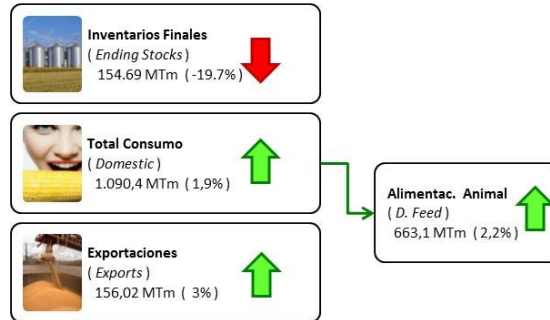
Inventarios Finales
( *Ending Stocks* )
154.69 MTm ( -19.7% )

Total Consumo
( *Domestic* )
1.090,4 MTm ( 1,9% )

Exportaciones
( *Exports* )
156,02 MTm ( 3% )

Alimentac. Animal
( *D. Feed* )
663,1 MTm ( 2,2% )